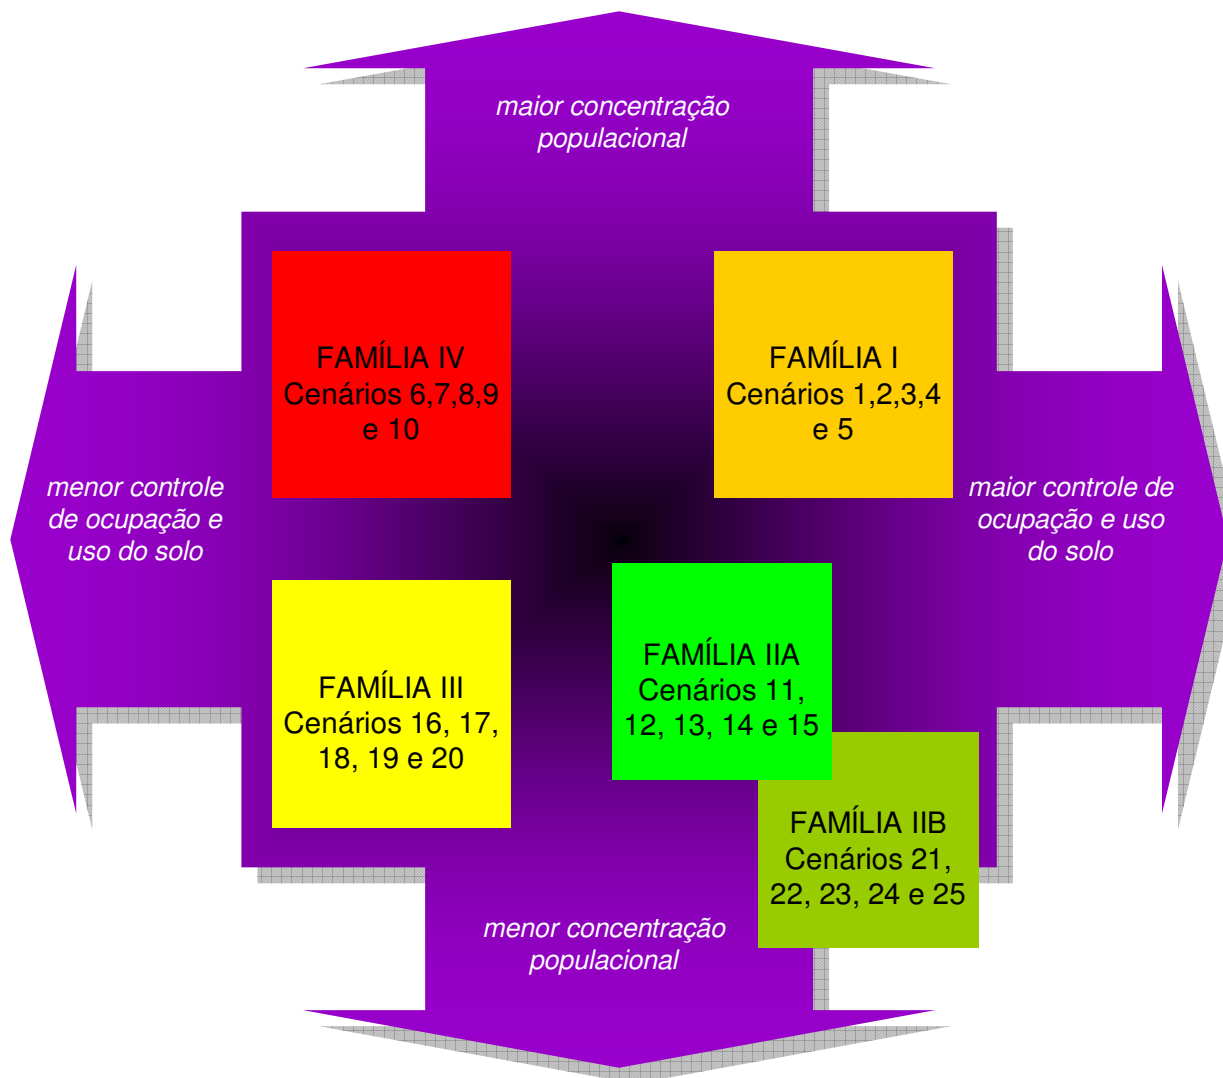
maior concentração populacional

FAMÍLIA IV
Cenários 6,7,8,9 e 10

FAMÍLIA I
Cenários 1,2,3,4 e 5

menor controle de ocupação e uso do solo

maior controle de ocupação e uso do solo

FAMÍLIA III
Cenários 16, 17, 18, 19 e 20

FAMÍLIA IIA
Cenários 11, 12, 13, 14 e 15

FAMÍLIA IIB
Cenários 21, 22, 23, 24 e 25

menor concentração populacional